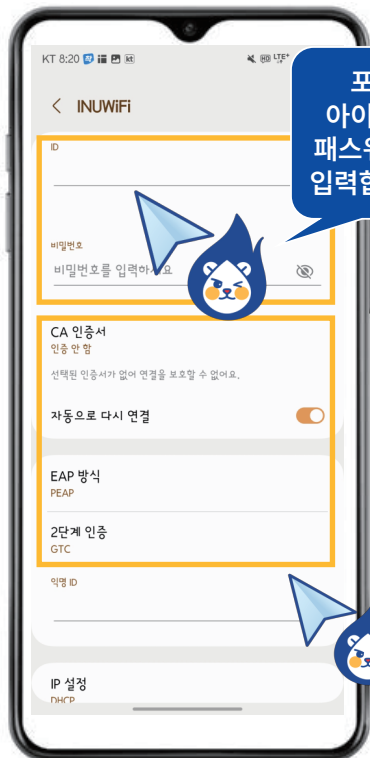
KT 8:20 kt

< INUWiFi

포
아이
패스워
입력합

ID

비밀번호
비밀번호를 입력하세요

CA 인증서
인증 안 함
선택된 인증서가 없어 연결을 보호할 수 없어요.

자동으로 다시 연결

EAP 방식
PEAP

2단계 인증
GTC

익명 ID

IP 설정
DHCP